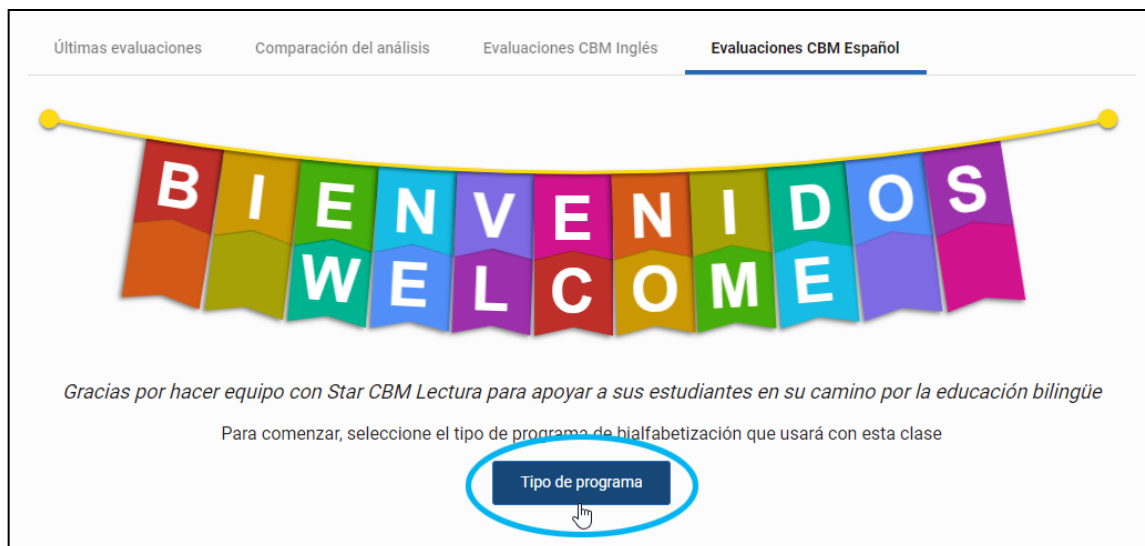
Últimas evaluaciones Comparación del análisis Evaluaciones CBM Inglés Evaluaciones CBM Español

BIENVENIDOS
WELCOME

Gracias por hacer equipo con Star CBM Lectura para apoyar a sus estudiantes en su camino por la educación bilingüe

Para comenzar, seleccione el tipo de programa de bialfabetización que usará con esta clase

Tipo de programa